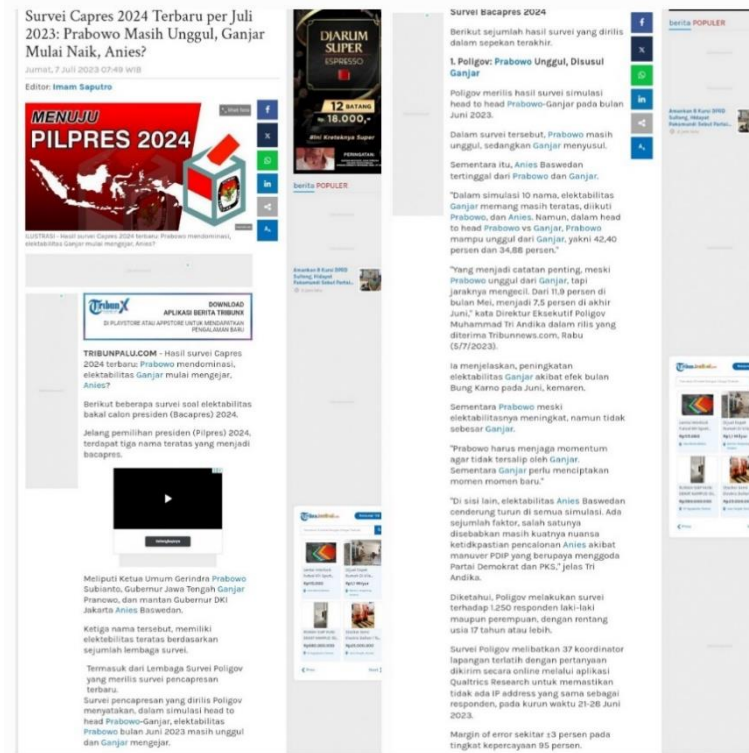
Survei Capres 2024 Terbaru per Juli 2023: Prabowo Masih Unggul, Ganjar Mulai Naik, Anies?

Jumat, 7 Juli 2023 07:49 WIB

Editor: Imam Saputro

MENUJU PILPRES 2024

ILUSTRASI - Hasil survei Capres 2024 terbaru: Prabowo mendominasi, elektabilitas Ganjar mulai mengejar, Anies?

TribunX DOWNLOAD APLIKASI BERITA TRIBUNX DI PLAYSTORE ATAU APPSTORE UNTUK MENDAPATKAN PENGALAMAN BARU

TRIBUNPALU.COM - Hasil survei Capres 2024 terbaru: Prabowo mendominasi, elektabilitas Ganjar mulai mengejar, Anies?

Berikut beberapa survei soal elektabilitas bakal calon presiden (Bacapres) 2024.

Jelang pemilihan presiden (Pilpres) 2024, terdapat tiga nama teratas yang menjadi bacapres.

Meliputi Ketua Umum Gerindra Prabowo Subianto, Gubernur Jawa Tengah Ganjar Pranowo, dan mantan Gubernur DKI Jakarta Anies Baswedan.

Ketiga nama tersebut, memiliki elektebilitas teratas berdasarkan sejumlah lembaga survei.

Termasuk dari Lembaga Survei Poligov yang merilis survei pencapresan terbaru.

Survei pencapresan yang dirilis Poligov menyatakan, dalam simulasi head to head Prabowo-Ganjar, elektabilitas Prabowo bulan Juni 2023 masih unggul dan Ganjar mengejar.

DJARUM SUPER ESPRESSO

12 BATANG Rp 18.000,-

berita POPULER

Amankan 8 Kursi DPRD Sulteng, Hidayat Pakamundi Sebut Partai...

Survei Bacapres 2024

Berikut sejumlah hasil survei yang dirilis dalam sepekan terakhir.

1. Poligov: Prabowo Unggul, Disusul Ganjar

Poligov merilis hasil survei simulasi head to head Prabowo-Ganjar pada bulan Juni 2023.

Dalam survei tersebut, Prabowo masih unggul, sedangkan Ganjar menyusul.

Sementara itu, Anies Baswedan tertinggal dari Prabowo dan Ganjar.

"Dalam simulasi 10 nama, elektabilitas Ganjar memang masih teratas, diikuti Prabowo, dan Anies. Namun, dalam head to head Prabowo vs Ganjar, Prabowo mampu unggul dari Ganjar, yakni 42,40 persen dan 34,88 persen."

"Yang menjadi catatan penting, meski Prabowo unggul dari Ganjar, tapi jaraknya mengecil. Dari 11,9 persen di bulan Mei, menjadi 7,5 persen di akhir Juni," kata Direktur Eksekutif Poligov Muhammad Tri Andika dalam rilis yang diterima Tribunnews.com, Rabu (5/7/2023).

Ia menjelaskan, peningkatan elektabilitas Ganjar akibat efek bulan Bung Karno pada Juni, kemaren.

Sementara Prabowo meski elektabilitasnya meningkat, namun tidak sebesar Ganjar.

"Prabowo harus menjaga momentum agar tidak tersalip oleh Ganjar. Sementara Ganjar perlu menciptakan momen momen baru."

"Di sisi lain, elektabilitas Anies Baswedan cenderung turun di semua simulasi. Ada sejumlah faktor, salah satunya disebabkan masih kuatnya nuansa ketidkpastian pencalonan Anies akibat manuver PDIP yang berupaya menggoda Partai Demokrat dan PKS," jelas Tri Andika.

Diketahui, Poligov melakukan survei terhadap 1.250 responden laki-laki maupun perempuan, dengan rentang usia 17 tahun atau lebih.

Survei Poligov melibatkan 37 koordinator lapangan terlatih dengan pertanyaan dikirim secara online melalui aplikasi Qualtrics Research untuk memastikan tidak ada IP address yang sama sebagai responden, pada kurun waktu 21-28 Juni 2023.

Margin of error sekitar ±3 persen pada tingkat kepercayaan 95 persen.

berita POPULER

Amankan 8 Kursi DPRD Sulteng, Hidayat Pakamundi Sebut Partai...